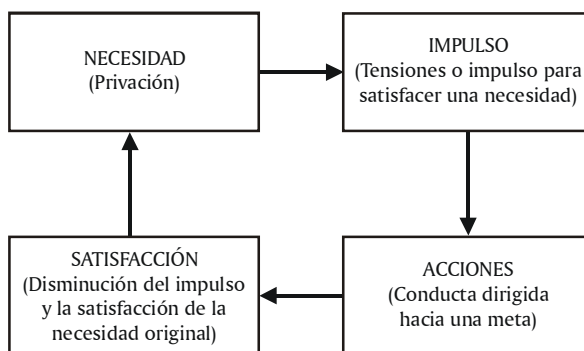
NECESIDAD
(Privación)

IMPULSO
(Tensiones o impulso para satisfacer una necesidad)

ACCIONES
(Conducta dirigida hacia una meta)

SATISFACCIÓN
(Disminución del impulso y la satisfacción de la necesidad original)